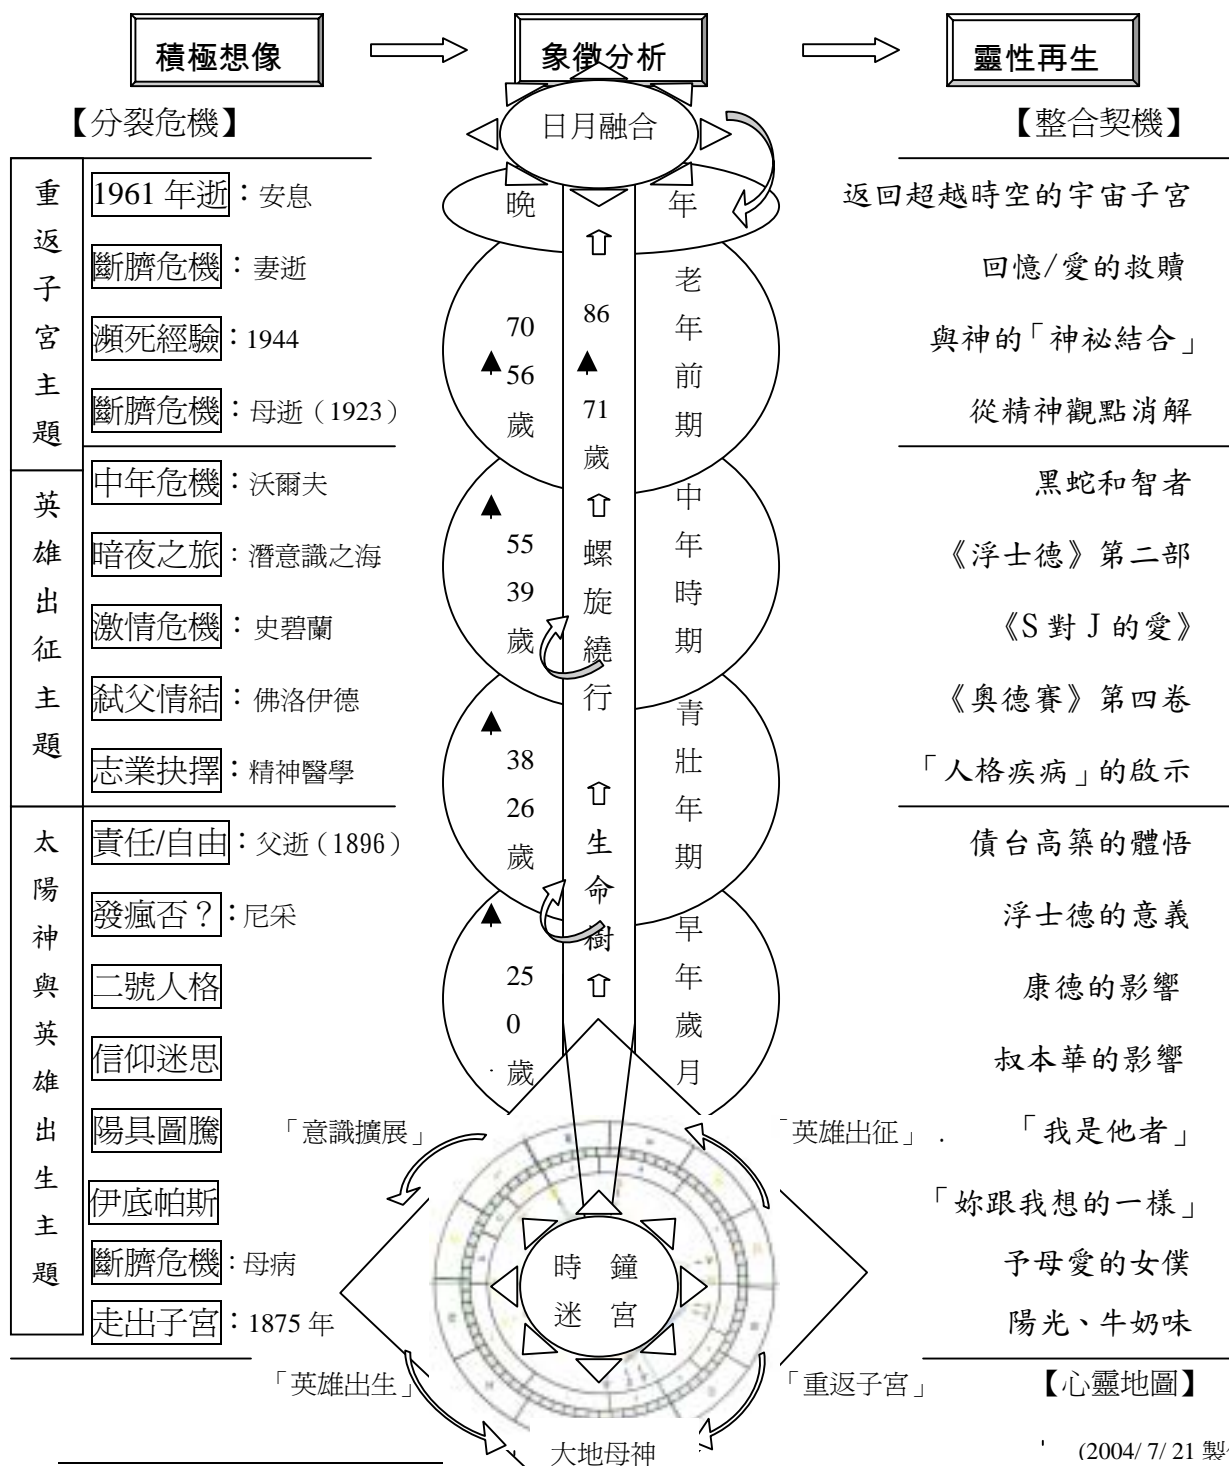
積極想像 象徵分析 靈性再生

【分裂危機】 日月融合 【整合契機】

重返子宮主題

1961 年逝：安息 晚 年 返回超越時空的宇宙子宮

斷臍危機：妻逝 老年前期 回憶/愛的救贖

瀕死經驗：1944 70 56 歲 86 71 歲 與神的「神祕結合」

斷臍危機：母逝（1923） 從精神觀點消解

英雄出征主題

中年危機：沃爾夫 中年時期 黑蛇和智者

暗夜之旅：潛意識之海 55 39 歲 螺旋繞行 《浮士德》第二部

激情危機：史碧蘭 《S 對 J 的愛》

弒父情結：佛洛伊德 青壯年期 《奧德賽》第四卷

志業抉擇：精神醫學 38 26 歲 「人格疾病」的啟示

太陽神與英雄出生主題

責任/自由：父逝（1896） 生命樹 債台高築的體悟

發瘋否？：尼采 早年歲月 浮士德的意義

二號人格 25 0 歲 康德的影響

信仰迷思 叔本華的影響

陽具圖騰 「意識擴展」 「英雄出征」 「我是他者」

伊底帕斯 「妳跟我想的一樣」

斷臍危機：母病 時鐘迷宮 予母愛的女僕

走出子宮：1875 年 陽光、牛奶味

「英雄出生」 「重返子宮」 【心靈地圖】

大地母神 (2004/ 7/ 21 製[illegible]